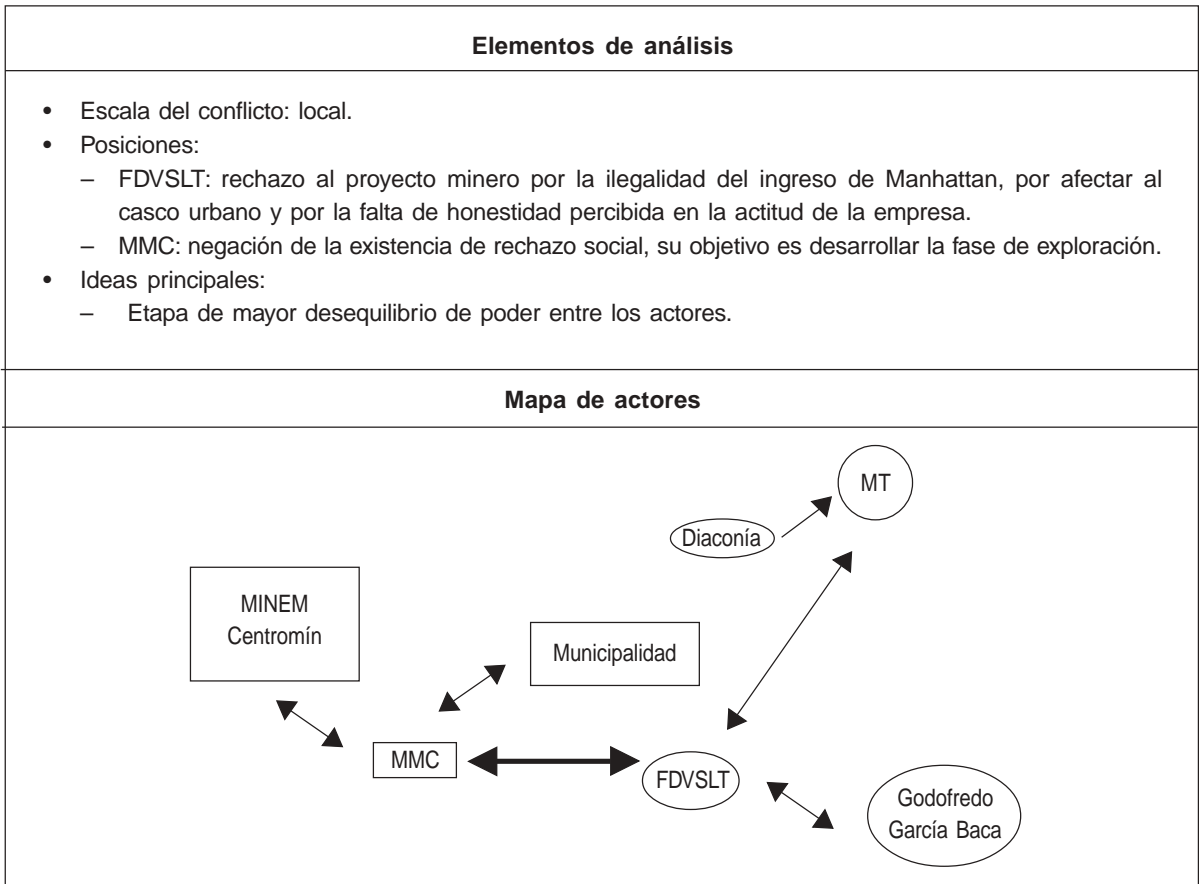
**Elementos de análisis**

- Escala del conflicto: local.
- Posiciones:
  – FDVSLT: rechazo al proyecto minero por la ilegalidad del ingreso de Manhattan, por afectar al casco urbano y por la falta de honestidad percibida en la actitud de la empresa.
  – MMC: negación de la existencia de rechazo social, su objetivo es desarrollar la fase de exploración.
- Ideas principales:
  – Etapa de mayor desequilibrio de poder entre los actores.

**Mapa de actores**

MT

Diaconía

MINEM
Centromín

Municipalidad

MMC

FDVSLT

Godofredo
García Baca